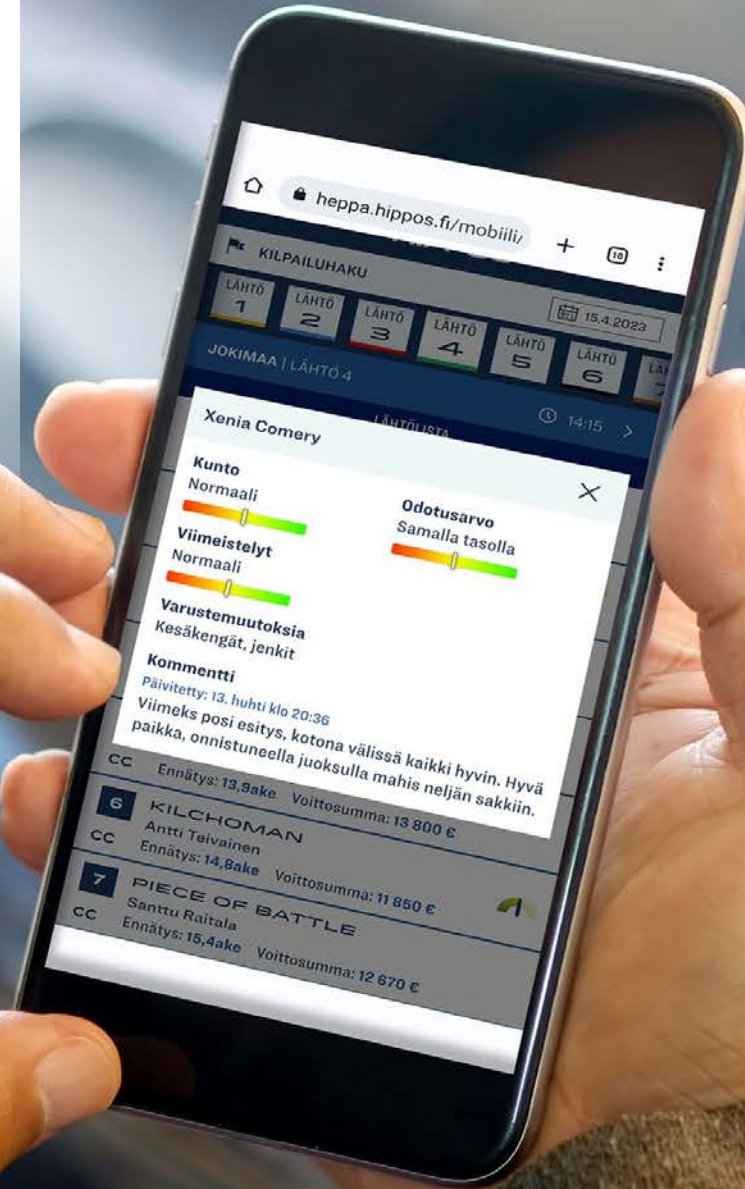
heppa.hippos.fi/mobiili/

10

KILPAILUHAKU

LÄHTÖ 1
LÄHTÖ 2
LÄHTÖ 3
LÄHTÖ 4
LÄHTÖ 5
LÄHTÖ 6
LÄ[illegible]

15.4.2023

JOKIMAA | LÄHTÖ 4

LÄHTÖLISTA

14:15

Xenia Comery

Kunto
Normaali

Odotusarvo
Samalla tasolla

Viimeistelyt
Normaali

Varustemuutoksia
Kesäkengät, jenkit

Kommentti
Päivitetty: 13. huhti klo 20:36
Viimeks posi esitys, kotona välissä kaikki hyvin. Hyvä paikka, onnistuneella juoksulla mahis neljän sakkiin.

CC Ennätys: 13,9ake Voittosumma: 13 800 €

6 KILCHOMAN
CC Antti Teivainen
Ennätys: 14,8ake Voittosumma: 11 850 €

7 PIECE OF BATTLE
CC Santtu Raitala
Ennätys: 15,4ake Voittosumma: 12 670 €